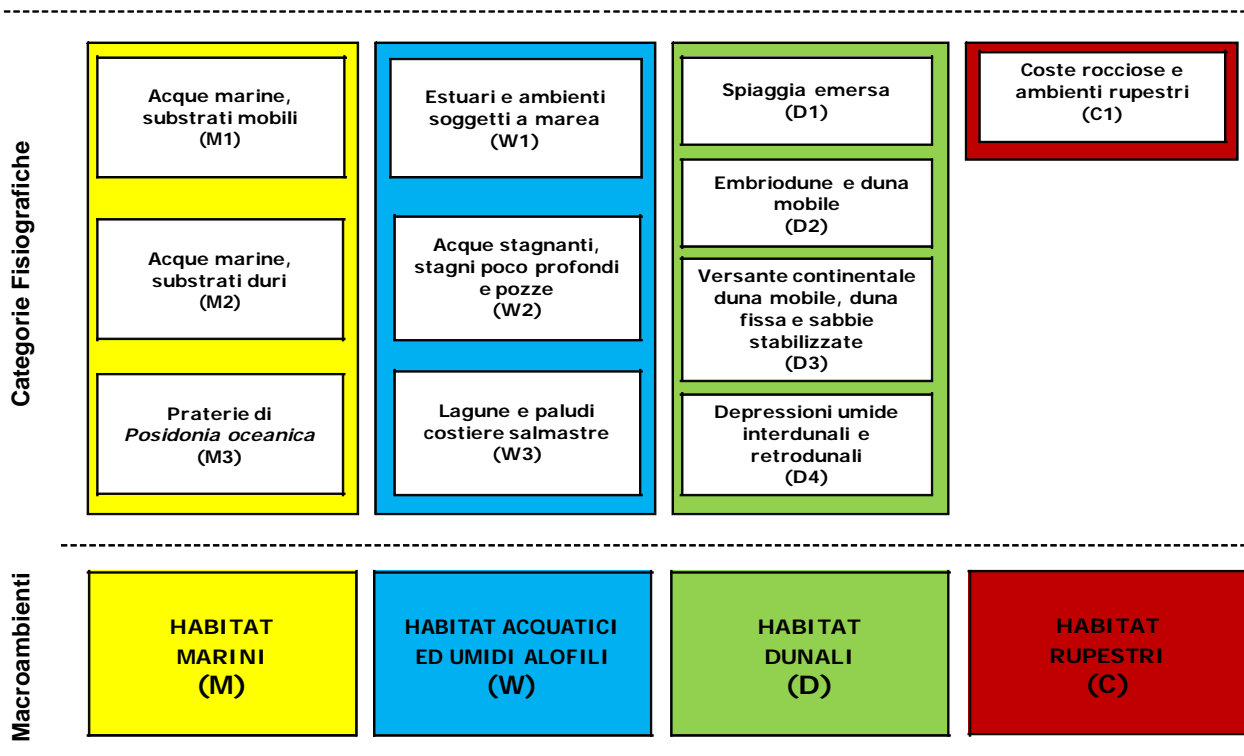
Categorie Fisiografiche

Acque marine, substrati mobili (M1)

Acque marine, substrati duri (M2)

Praterie di *Posidonia oceanica* (M3)

Estuari e ambienti soggetti a marea (W1)

Acque stagnanti, stagni poco profondi e pozze (W2)

Lagune e paludi costiere salmastre (W3)

Spiaggia emersa (D1)

Embriodune e duna mobile (D2)

Versante continentale duna mobile, duna fissa e sabbie stabilizzate (D3)

Depressioni umide interdunali e retrodunali (D4)

Coste rocciose e ambienti rupestri (C1)

Macroambienti

HABITAT MARINI (M)

HABITAT ACQUATICI ED UMIDI ALOFILI (W)

HABITAT DUNALI (D)

HABITAT RUPESTRI (C)